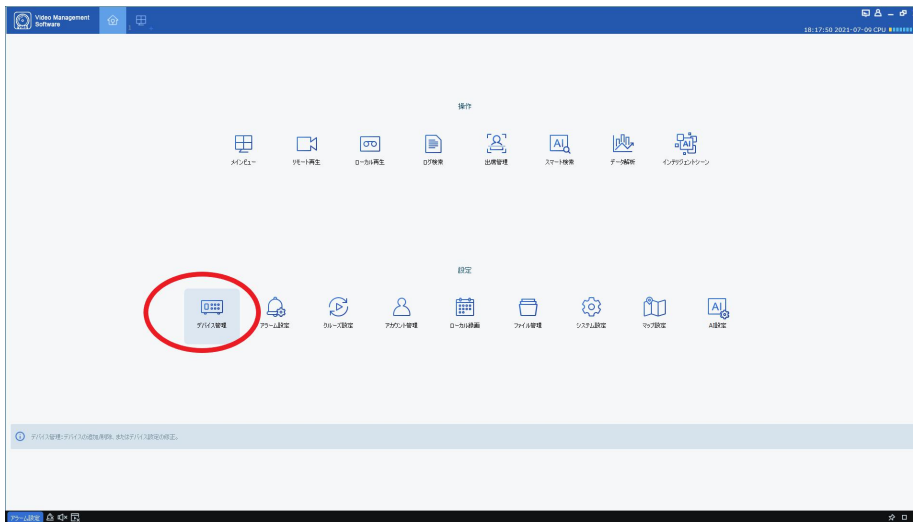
Video Management Software

18:17:50 2021-07-09 CPU

操作

メインビュー
リモート再生
ローカル再生
ログ検索
出席管理
スマート検索
データ解析
インテリジェントシーン

設定

デバイス管理
アラーム設定
クルーズ設定
アカウント管理
ローカル録画
ファイル管理
システム設定
マップ設定
AI設定

デバイス管理: デバイスの追加/削除、またはデバイス設定の修正。

アラーム設定